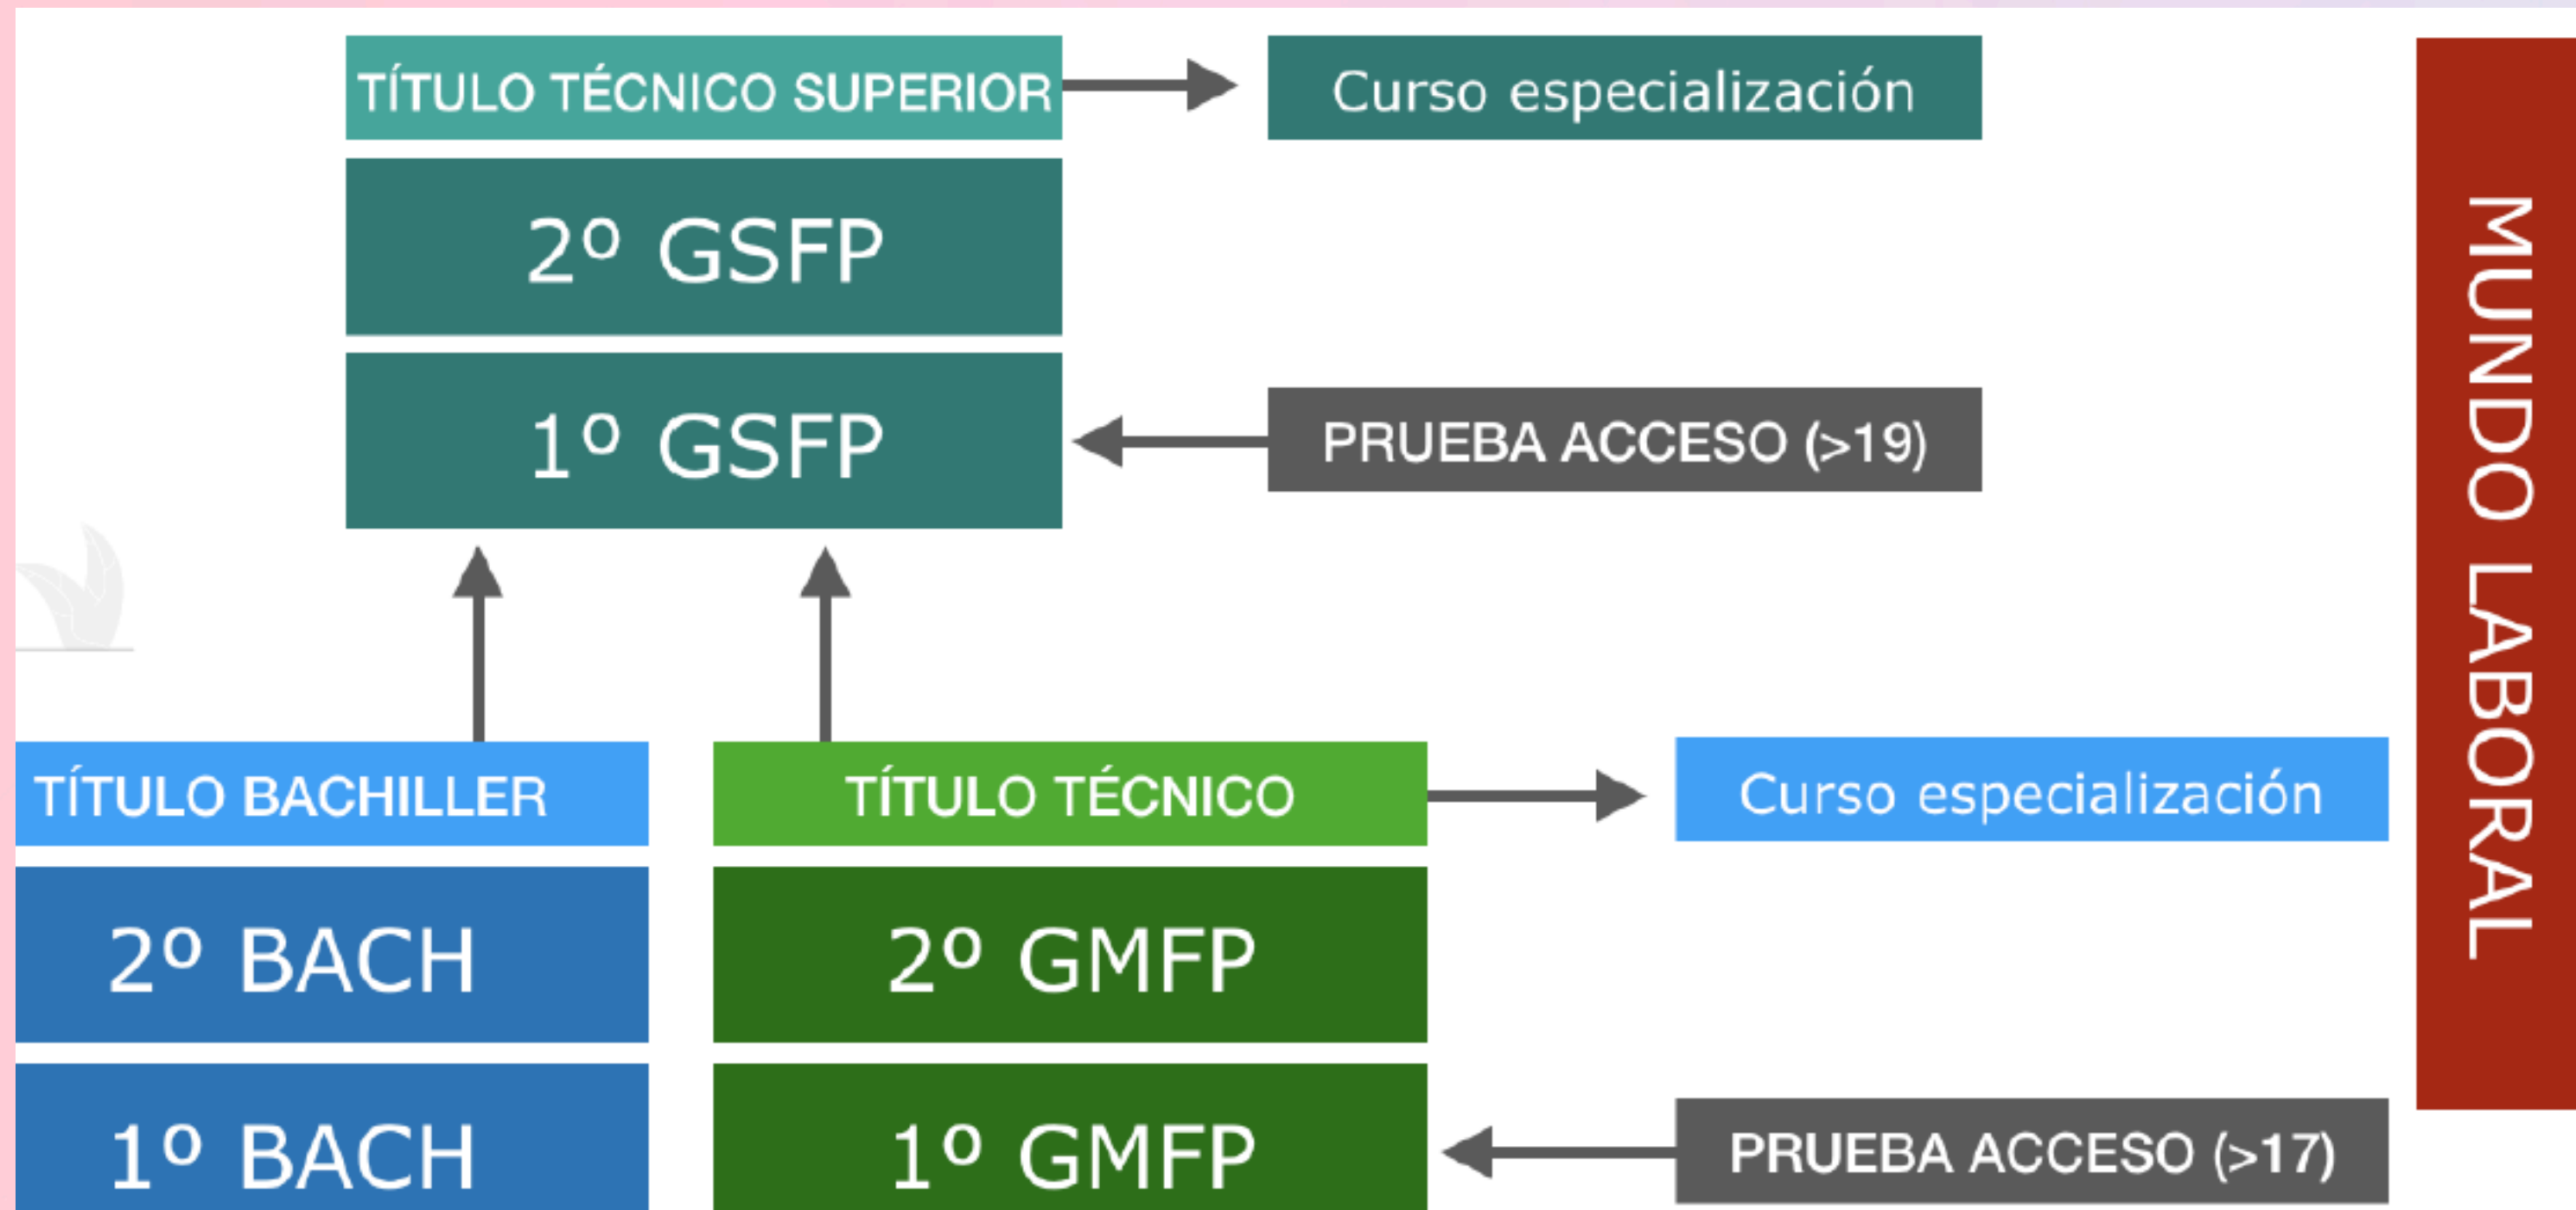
TÍTULO TÉCNICO SUPERIOR

Curso especialización

2º GSFP

1º GSFP

PRUEBA ACCESO (>19)

MUNDO LABORAL

TÍTULO BACHILLER

TÍTULO TÉCNICO

Curso especialización

2º BACH

2º GMFP

1º BACH

1º GMFP

PRUEBA ACCESO (>17)